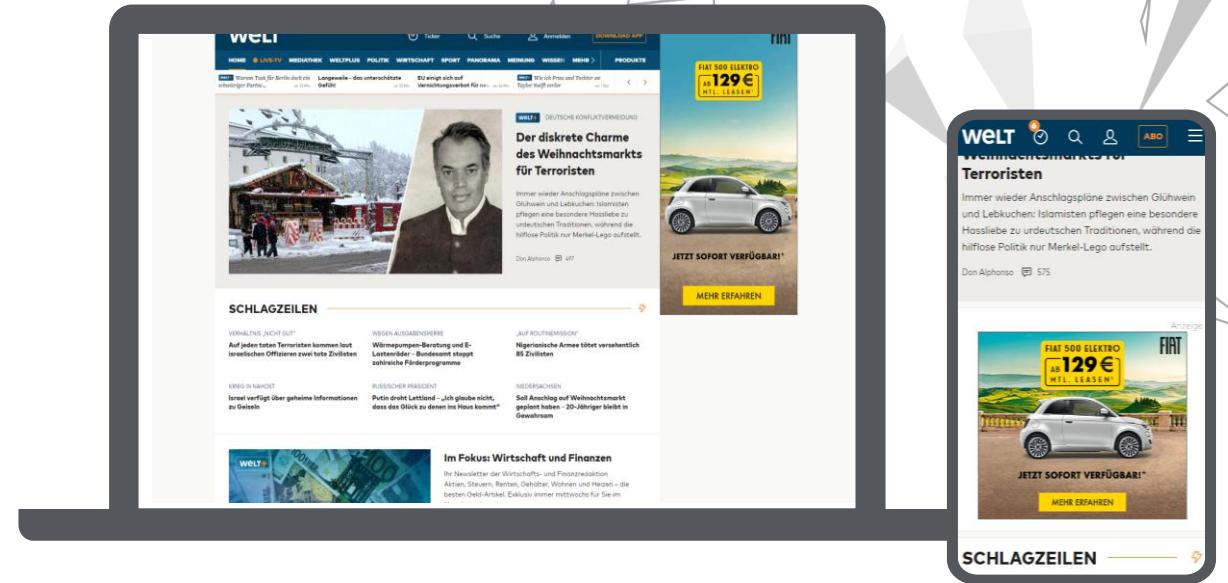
WELT Ticker Suche Anmelden DOWNLOAD APP

HOME LIVE-TV MEDIATHEK WELTPLUS POLITIK WIRTSCHAFT SPORT PANORAMA MEINUNG WISSEN MEHR PRODUKTE

Warum Tusk für Berlin doch ein schwieriger Partne... Langeweile – das unterschätzte Gefühl EU einigt sich auf Vernichtungsverbot für ne... Wie ich Frau und Tochter an Taylor Swift verlor

WELT+ DEUTSCHE KONFLIKTVERMEIDUNG

Der diskrete Charme des Weihnachtsmarkts für Terroristen

Immer wieder Anschlagspläne zwischen Glühwein und Lebkuchen: Islamisten pflegen eine besondere Hassliebe zu urdeutschen Traditionen, während die hilflose Politik nur Merkel-Lego aufstellt.

Don Alphonso 497

FIAT

FIAT 500 ELEKTRO AB 129 € MTL. LEASEN*

JETZT SOFORT VERFÜGBAR!*

MEHR ERFAHREN

SCHLAGZEILEN

VERHÄLTNIS „NICHT GUT"
Auf jeden toten Terroristen kommen laut israelischen Offizieren zwei tote Zivilisten

WEGEN AUSGABENSPERRE
Wärmepumpen-Beratung und E-Lastenräder – Bundesamt stoppt zahlreiche Förderprogramme

„AUF ROUTINEMISSION"
Nigerianische Armee tötet versehentlich 85 Zivilisten

KRIEG IN NAHOST
Israel verfügt über geheime Informationen zu Geiseln

RUSSISCHER PRÄSIDENT
Putin droht Lettland – „Ich glaube nicht, dass das Glück zu denen ins Haus kommt"

NIEDERSACHSEN
Soll Anschlag auf Weihnachtsmarkt geplant haben – 20-Jähriger bleibt in Gewahrsam

WELT+

Im Fokus: Wirtschaft und Finanzen

Ihr Newsletter der Wirtschafts- und Finanzredaktion Aktien, Steuern, Renten, Gehälter, Wohnen und Heizen – die besten Geld-Artikel. Exklusiv immer mittwochs für Sie im

WELT ABO

Terroristen

Immer wieder Anschlagspläne zwischen Glühwein und Lebkuchen: Islamisten pflegen eine besondere Hassliebe zu urdeutschen Traditionen, während die hilflose Politik nur Merkel-Lego aufstellt.

Don Alphonso 575

Anzeige

FIAT 500 ELEKTRO AB 129 € MTL. LEASEN*

FIAT

JETZT SOFORT VERFÜGBAR!*

MEHR ERFAHREN

SCHLAGZEILEN